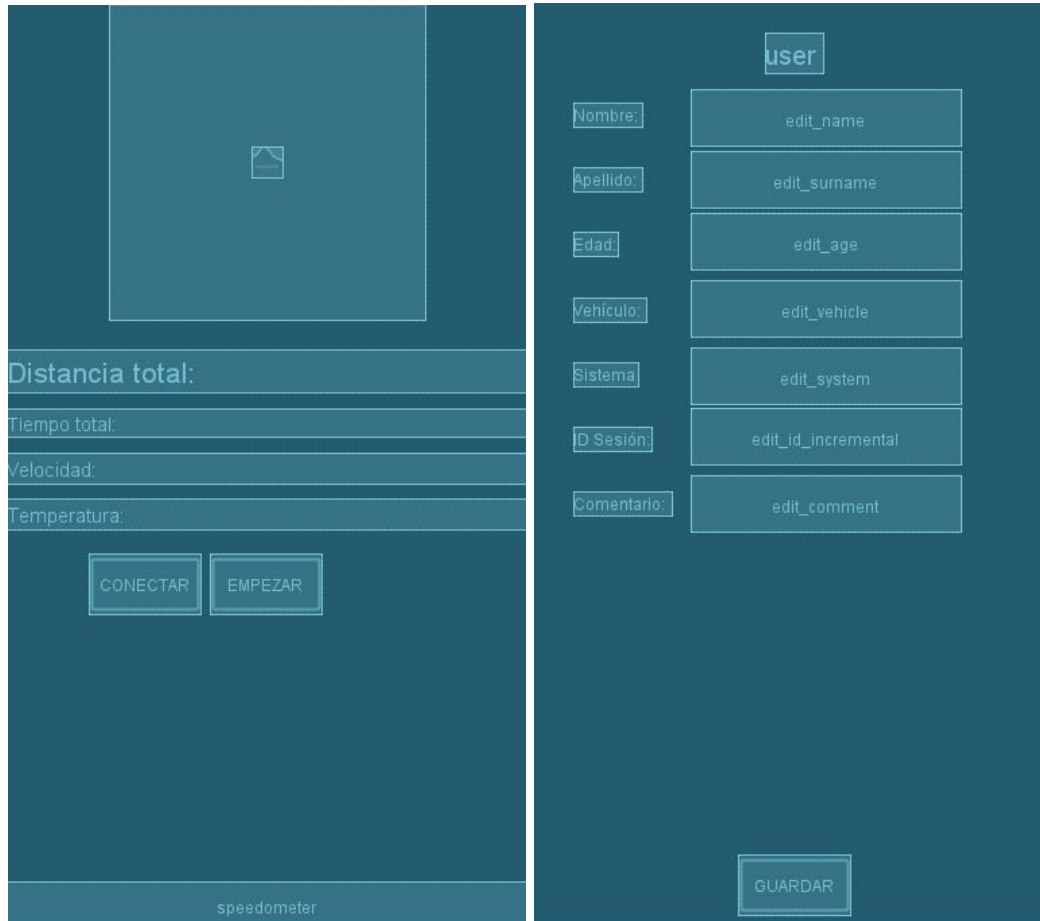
Distancia total:

Tiempo total:

Velocidad:

Temperatura:

CONECTAR EMPEZAR

speedometer

user

Nombre: edit_name

Apellido: edit_surname

Edad: edit_age

Vehículo: edit_vehicle

Sistema edit_system

ID Sesión: edit_id_incremental

Comentario: edit_comment

GUARDAR